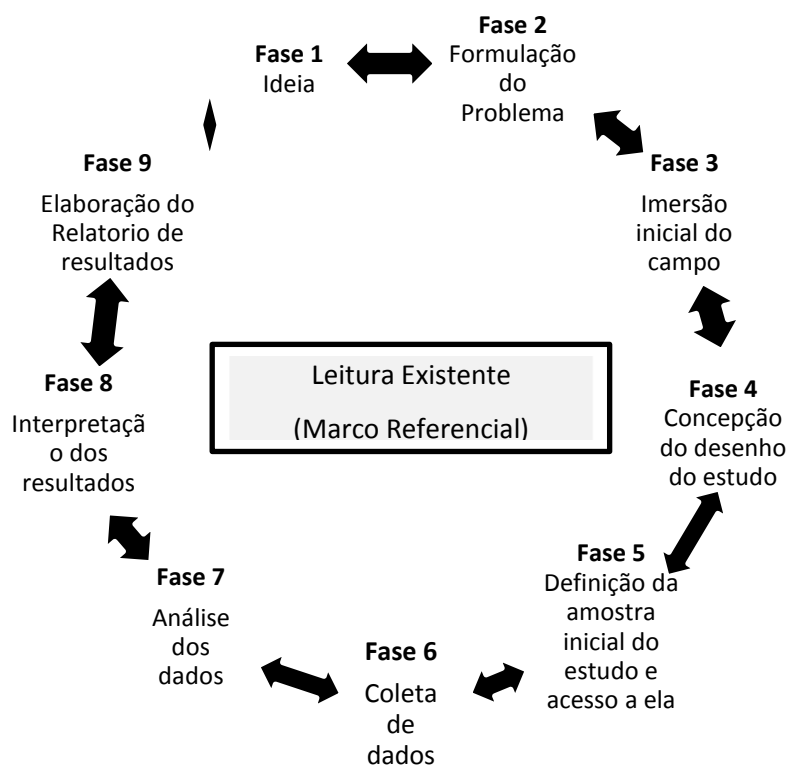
**Fase 1**
Ideia

**Fase 2**
Formulação do Problema

**Fase 3**
Imersão inicial do campo

**Fase 4**
Concepção do desenho do estudo

**Fase 5**
Definição da amostra inicial do estudo e acesso a ela

**Fase 6**
Coleta de dados

**Fase 7**
Análise dos dados

**Fase 8**
Interpretaçã o dos resultados

**Fase 9**
Elaboração do Relatorio de resultados

Leitura Existente

(Marco Referencial)